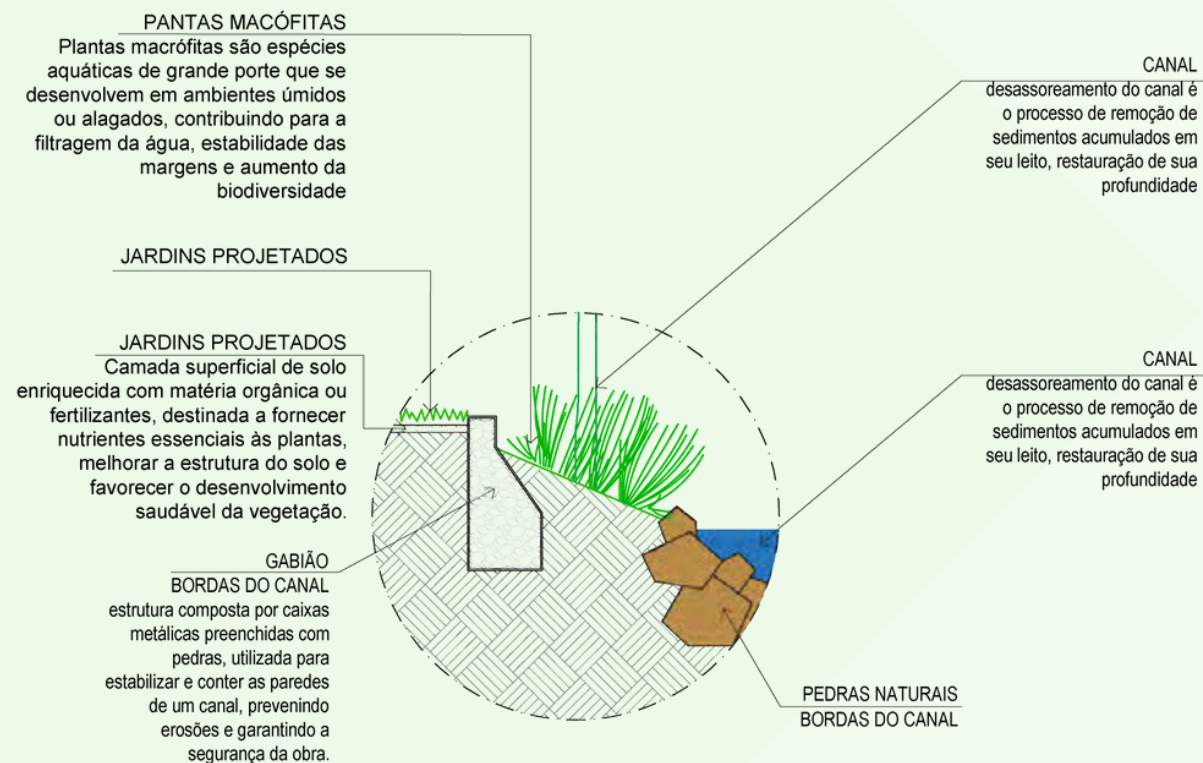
PANTAS MACÓFITAS
Plantas macrófitas são espécies aquáticas de grande porte que se desenvolvem em ambientes úmidos ou alagados, contribuindo para a filtragem da água, estabilidade das margens e aumento da biodiversidade

JARDINS PROJETADOS

JARDINS PROJETADOS
Camada superficial de solo enriquecida com matéria orgânica ou fertilizantes, destinada a fornecer nutrientes essenciais às plantas, melhorar a estrutura do solo e favorecer o desenvolvimento saudável da vegetação.

GABIÃO
BORDAS DO CANAL
estrutura composta por caixas metálicas preenchidas com pedras, utilizada para estabilizar e conter as paredes de um canal, prevenindo erosões e garantindo a segurança da obra.

CANAL
desassoreamento do canal é o processo de remoção de sedimentos acumulados em seu leito, restauração de sua profundidade

CANAL
desassoreamento do canal é o processo de remoção de sedimentos acumulados em seu leito, restauração de sua profundidade

PEDRAS NATURAIS
BORDAS DO CANAL